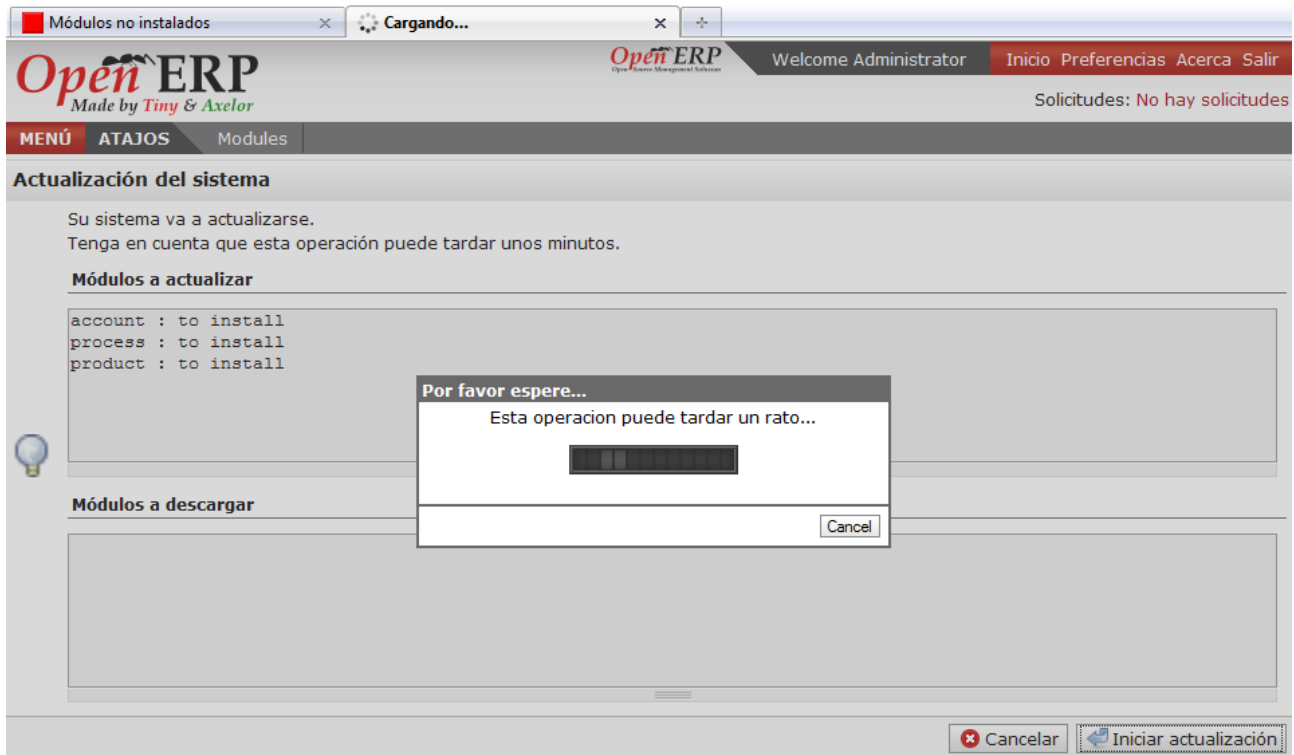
Módulos no instalados ×
Cargando... ×
+

OpenERP
Made by Tiny & Axelor

OpenERP
Open Source Management Solutions

Welcome Administrator
Inicio Preferencias Acerca Salir
Solicitudes: No hay solicitudes

MENÚ ATAJOS Modules

Actualización del sistema

Su sistema va a actualizarse.
Tenga en cuenta que esta operación puede tardar unos minutos.

Módulos a actualizar

account : to install
process : to install
product : to install

Por favor espere...
Esta operacion puede tardar un rato...
Cancel

Módulos a descargar

Cancelar
Iniciar actualización